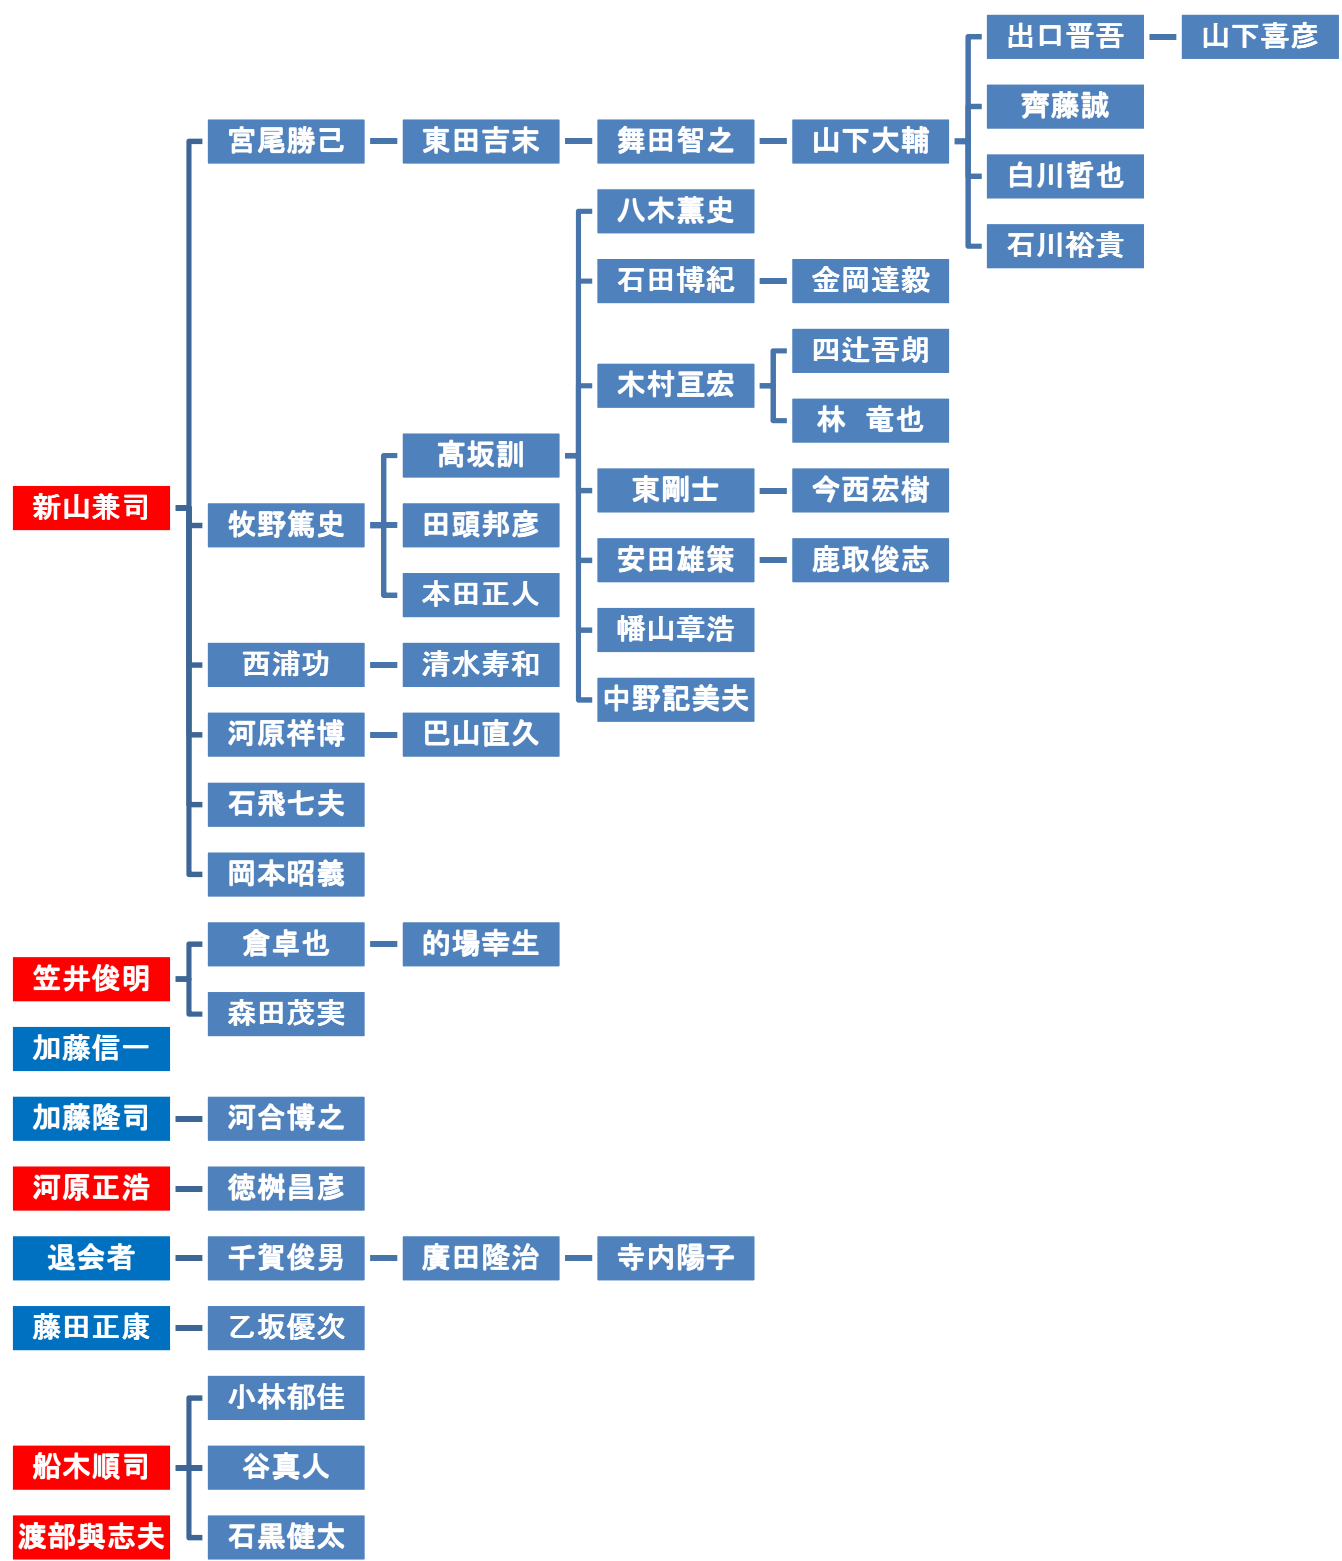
出口晋吾
山下喜彦
齊藤誠
宮尾勝己
東田吉末
舞田智之
山下大輔
白川哲也
石川裕貴
八木薫史
石田博紀
金岡達毅
四辻吾朗
木村亘宏
林　竜也
高坂訓
東剛士
今西宏樹
新山兼司
牧野篤史
田頭邦彦
安田雄策
鹿取俊志
本田正人
幡山章浩
西浦功
清水寿和
中野記美夫
河原祥博
巴山直久
石飛七夫
岡本昭義
倉卓也
的場幸生
笠井俊明
森田茂実
加藤信一
加藤隆司
河合博之
河原正浩
徳桝昌彦
退会者
千賀俊男
廣田隆治
寺内陽子
藤田正康
乙坂優次
小林郁佳
船木順司
谷真人
渡部與志夫
石黒健太